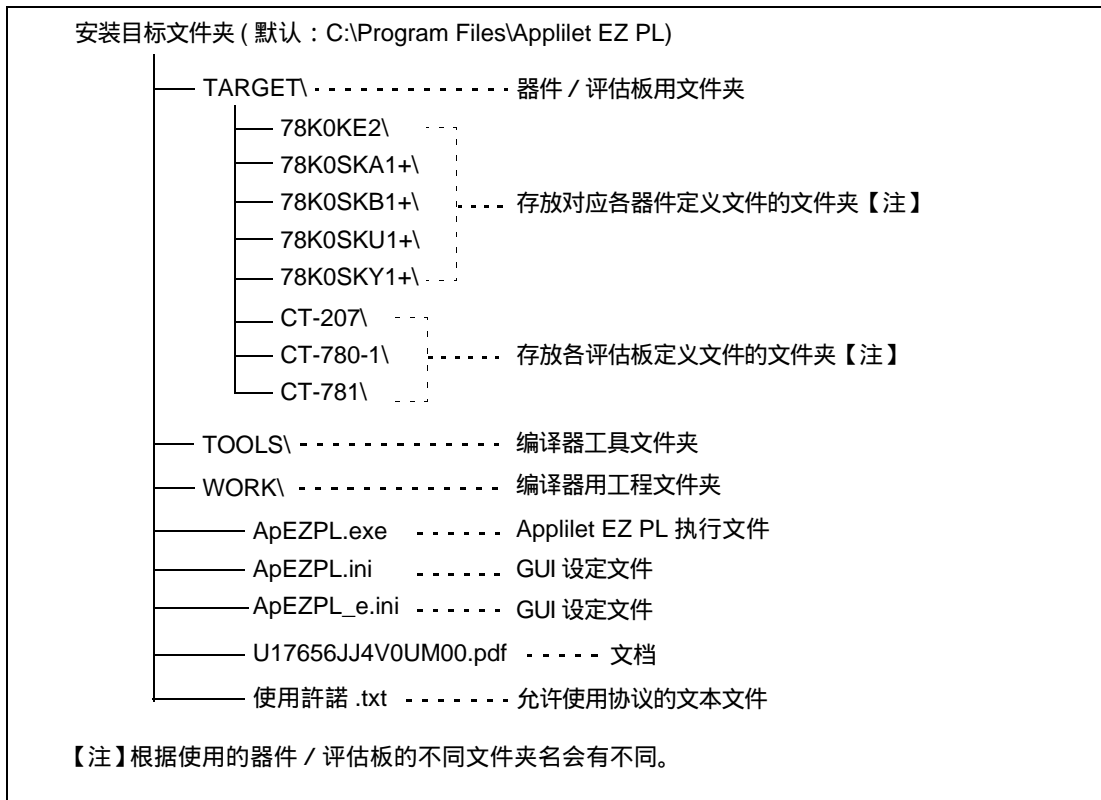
安装目标文件夹 ( 默认：C:\Program Files\Applilet EZ PL)

TARGET\ 器件 / 评估板用文件夹
78K0KE2\
78K0SKA1+\
78K0SKB1+\ 存放对应各器件定义文件的文件夹【注】
78K0SKU1+\
78K0SKY1+\
CT-207\
CT-780-1\ 存放各评估板定义文件的文件夹【注】
CT-781\
TOOLS\ 编译器工具文件夹
WORK\ 编译器用工程文件夹
ApEZPL.exe Applilet EZ PL 执行文件
ApEZPL.ini GUI 设定文件
ApEZPL_e.ini GUI 设定文件
U17656JJ4V0UM00.pdf 文档
使用許諾 .txt 允许使用协议的文本文件

【注】根据使用的器件 / 评估板的不同文件夹名会有不同。